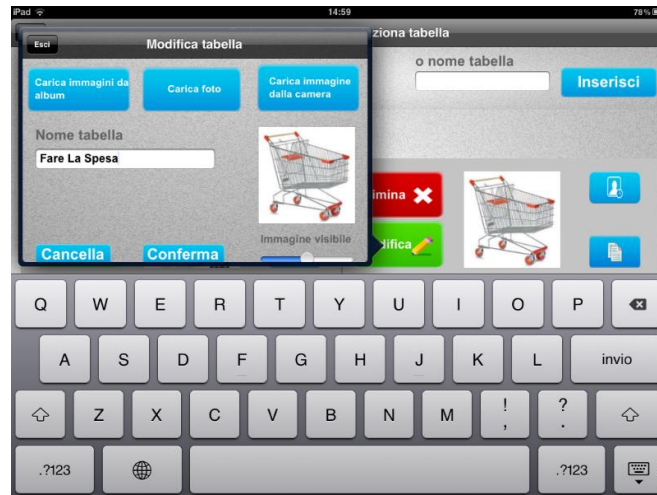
iPad
14:59
78%

Esci
Modifica tabella
Carica immagini da album
Carica foto
Carica immagine dalla camera
Nome tabella
Fare La Spesa
Immagine visibile
Cancella
Conferma

ziona tabella
o nome tabella
Inserisci
imina
difica

Q W E R T Y U I O P
A S D F G H J K L invio
Z X C V B N M ! , ? .
.?123 .?123